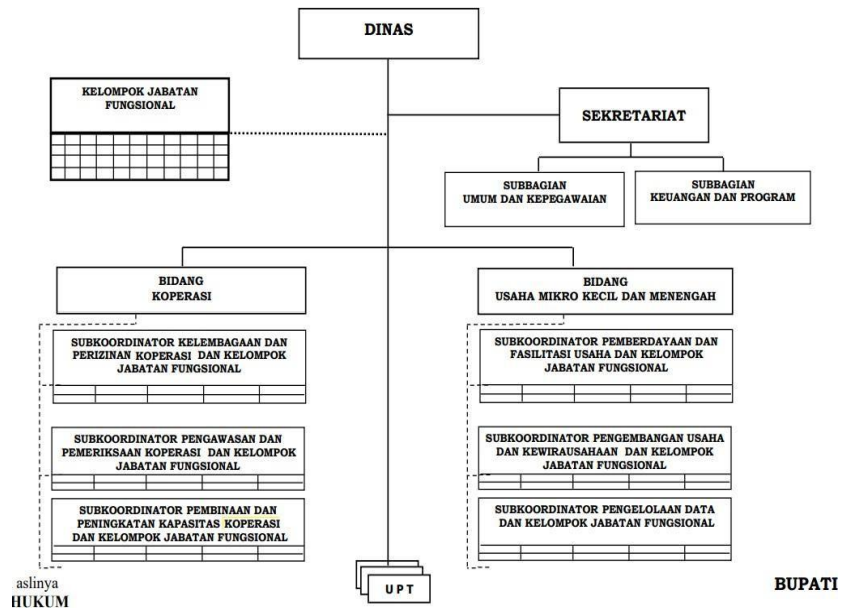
DINAS

KELOMPOK JABATAN FUNGSIONAL

SEKRETARIAT

SUBBAGIAN UMUM DAN KEPEGAWAIAN

SUBBAGIAN KEUANGAN DAN PROGRAM

BIDANG KOPERASI

BIDANG USAHA MIKRO KECIL DAN MENENGAH

SUBKOORDINATOR KELEMBAGAAN DAN PERIZINAN KOPERASI DAN KELOMPOK JABATAN FUNGSIONAL

SUBKOORDINATOR PENGAWASAN DAN PEMERIKSAAN KOPERASI DAN KELOMPOK JABATAN FUNGSIONAL

SUBKOORDINATOR PEMBINAAN DAN PENINGKATAN KAPASITAS KOPERASI DAN KELOMPOK JABATAN FUNGSIONAL

SUBKOORDINATOR PEMBERDAYAAN DAN FASILITASI USAHA DAN KELOMPOK JABATAN FUNGSIONAL

SUBKOORDINATOR PENGEMBANGAN USAHA DAN KEWIRAUSAHAAN DAN KELOMPOK JABATAN FUNGSIONAL

SUBKOORDINATOR PENGELOLAAN DATA DAN KELOMPOK JABATAN FUNGSIONAL

UPT

aslinya
HUKUM

BUPATI